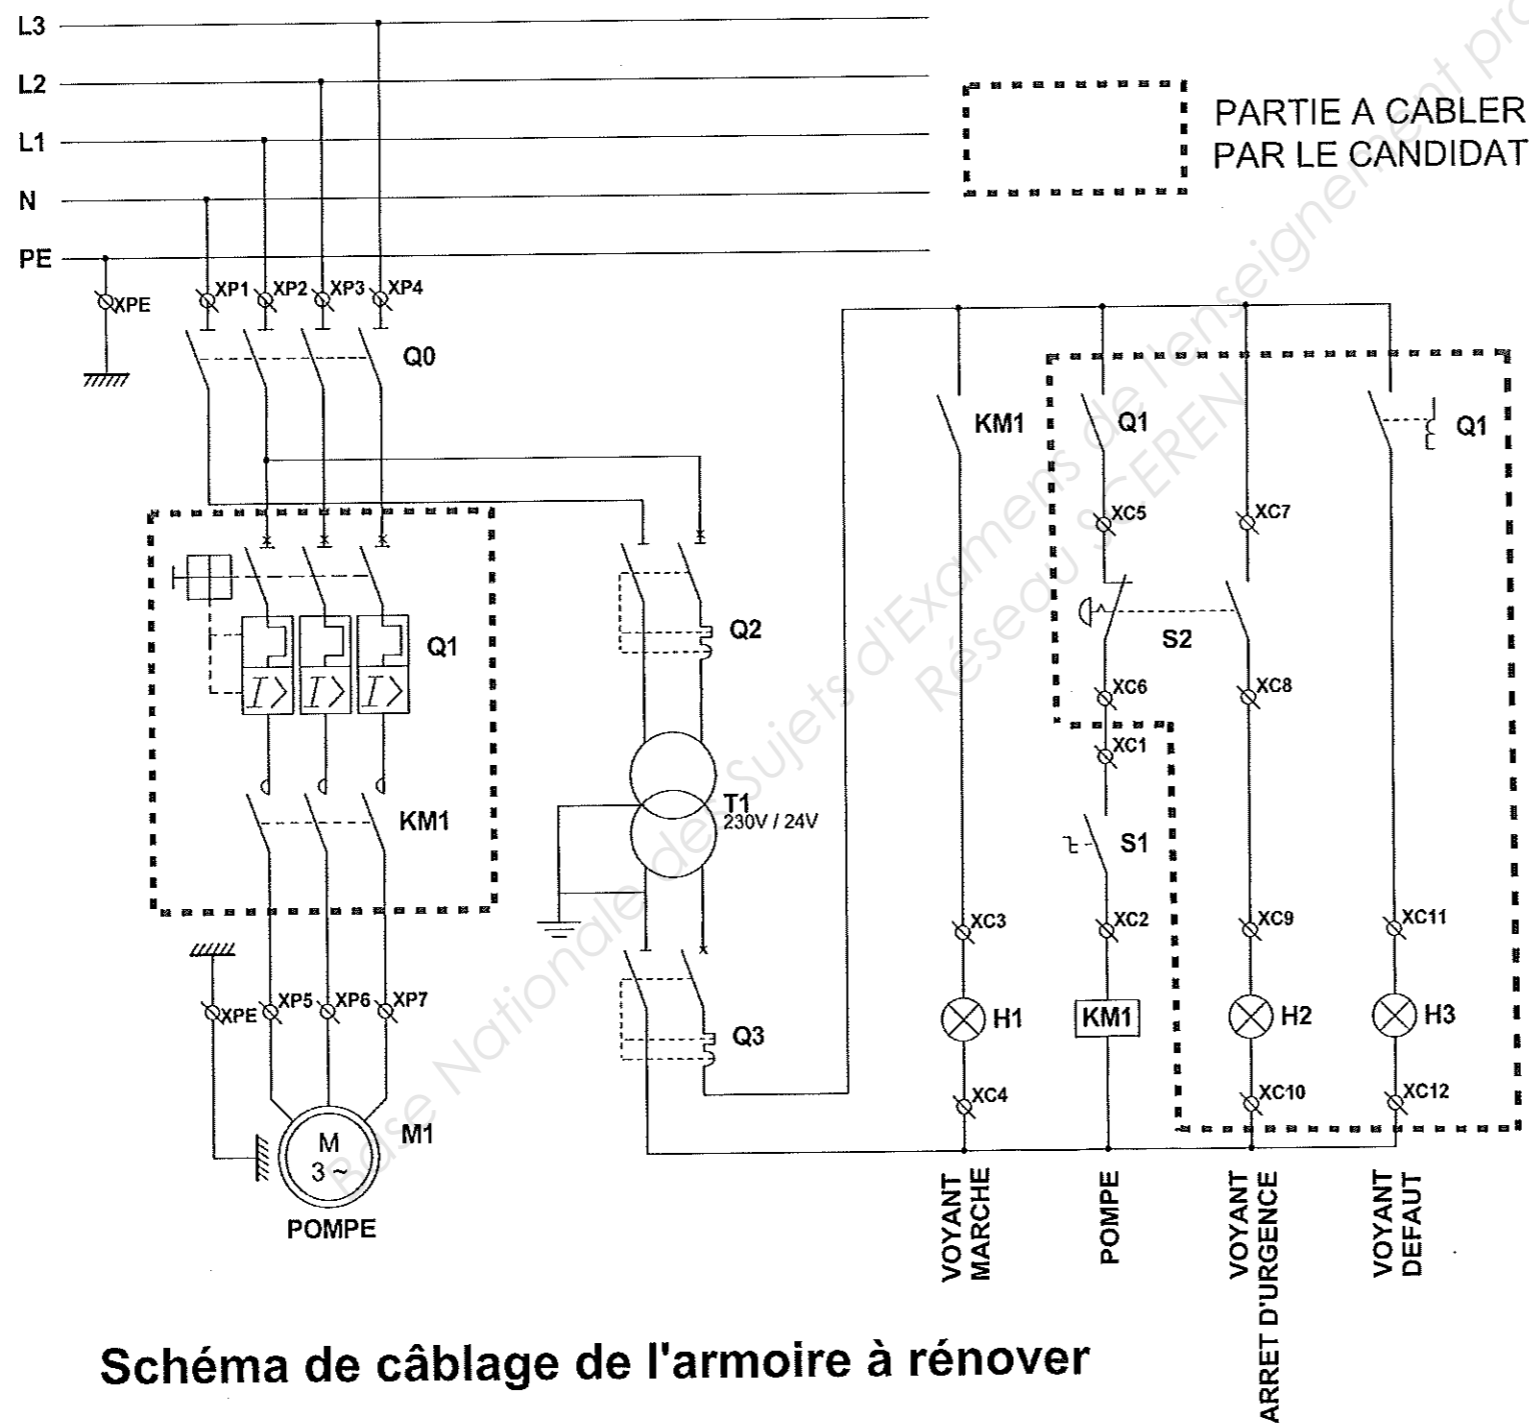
L3
L2
L1
N
PE

PARTIE A CABLER PAR LE CANDIDAT

XPE
XP1 XP2 XP3 XP4
Q0
Q1
KM1
Q2
T1
230V / 24V
Q3
XPE XP5 XP6 XP7
M
3 ~
M1
POMPE

KM1
Q1
Q1
XC5
XC7
S2
XC6
XC8
XC1
S1
XC3
XC2
XC9
XC11
H1
KM1
H2
H3
XC4
XC10
XC12

VOYANT MARCHE
POMPE
VOYANT ARRET D'URGENCE
VOYANT DEFAUT

Schéma de câblage de l'armoire à rénover

Base Nationale des Sujets d'Examens de l'enseignement pro Réseau SCEREN